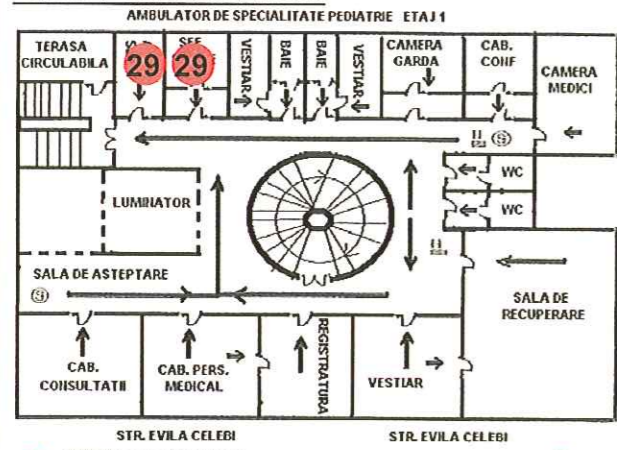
AMBULATOR DE SPECIALITATE PEDIATRIE ETAJ 1

TERASA CIRCULABILA

29

SEF 29

VESTIAR

BAIE

BAIE

VESTIAR

CAMERA GARDA

CAB. COHF

CAMERA MEDICI

WC

WC

LUMINATOR

SALA DE ASTEPTARE

SALA DE RECUPERARE

CAB. CONSULTATII

CAB. PERS. MEDICAL

REGISTRATURA

VESTIAR

STR. EVILA CELEBI

STR. EVILA CELEBI